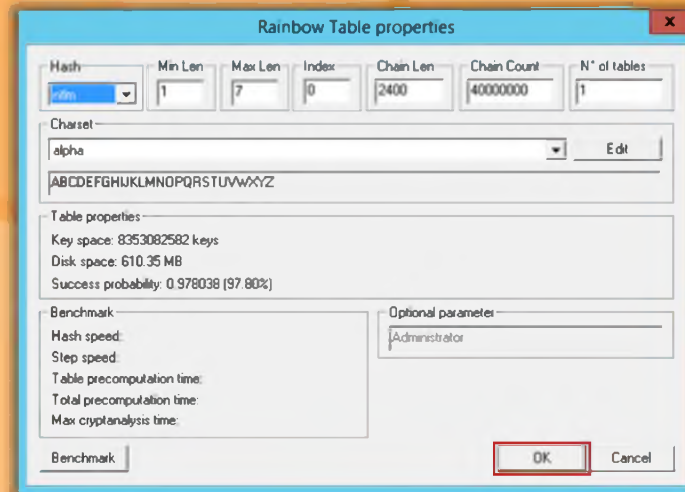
Rainbow Table properties

Hash
ntlm

Min Len
1

Max Len
7

Index
0

Chain Len
2400

Chain Count
40000000

N° of tables
1

Charset
alpha

Edit

ABCDEFGHIJKLMNOPQRSTUVWXYZ

Table properties
Key space: 8353082582 keys
Disk space: 610.35 MB
Success probability: 0.978038 (97.80%)

Benchmark
Hash speed:
Step speed:
Table precomputation time:
Total precomputation time:
Max cryptanalysis time:

Optional parameter
Administrator

Benchmark

OK

Cancel